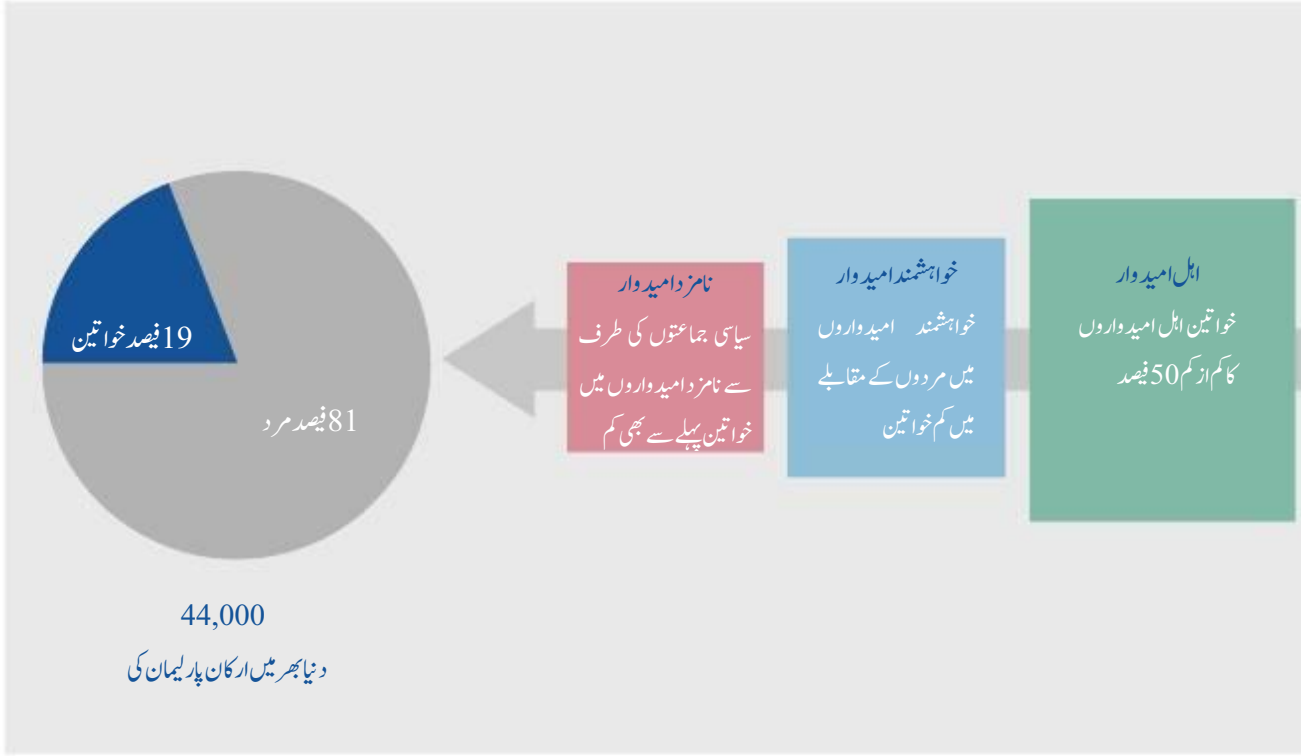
اہل امیدوار

خواتین اہل امیدواروں کا کم از کم 50 فیصد

خواہشمند امیدوار

خواہشمند امیدواروں میں مردوں کے مقابلے میں کم خواتین

نامزد امیدوار

سیاسی جماعتوں کی طرف سے نامزد امیدواروں میں خواتین پہلے سے بھی کم

19 فیصد خواتین

81 فیصد مرد

44,000

دنیا بھر میں ارکان پارلیمان کی